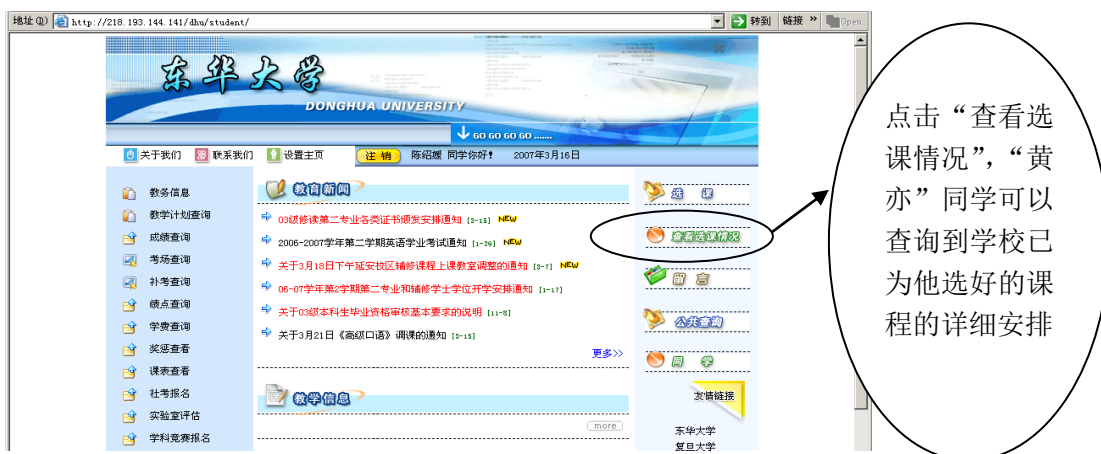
地址(D) http://218.193.144.141/dhu/student/ 转到 链接 » Open

东华大学
DONGHUA UNIVERSITY
GO GO GO GO .......

关于我们 联系我们 设置主页 注 销 陈绍媛 同学你好！ 2007年3月16日

教务信息
教学计划查询
成绩查询
考场查询
补考查询
绩点查询
学费查询
奖惩查看
课表查看
社考报名
实验室评估
学科竞赛报名

教育新闻
03级修读第二专业各类证书颁发安排通知 [3-15] NEW
2006-2007学年第二学期英语学业考试通知 [1-30] NEW
关于3月18日下午延安校区辅修课程上课教室调整的通知 [3-7] NEW
06-07学年第2学期第二专业和辅修学士学位开学安排通知 [1-17]
关于03级本科生毕业资格审核基本要求的说明 [11-8]
关于3月21日《高级口语》调课的通知 [3-15]
更多>>

教学信息
more

选 课
查看选课情况
留 言
公共查询
同 学
友情链接
东华大学
复旦大学

点击“查看选课情况”，“黄亦”同学可以查询到学校已为他选好的课程的详细安排